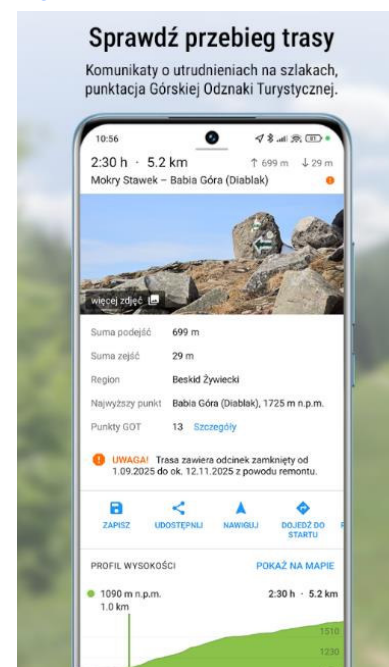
Sprawdź przebieg trasy

Komunikaty o utrudnieniach na szlakach, punktacja Górskiej Odznaki Turystycznej.

10:56

2:30 h · 5.2 km ↑ 699 m ↓ 29 m

Mokry Stawek – Babia Góra (Diablak)

więcej zdjęć

| | |
|---|---|
| Suma podejść | 699 m |
| Suma zejść | 29 m |
| Region | Beskid Żywiecki |
| Najwyższy punkt | Babia Góra (Diablak), 1725 m n.p.m. |
| Punkty GOT | 13 Szczegóły |

UWAGA! Trasa zawiera odcinek zamknięty od 1.09.2025 do ok. 12.11.2025 z powodu remontu.

ZAPISZ UDOSTĘPNIJ NAWIGUJ DOJEDŹ DO STARTU

PROFIL WYSOKOŚCI POKAŻ NA MAPIE

1090 m n.p.m. 1.0 km 2:30 h · 5.2 km

1510

1230